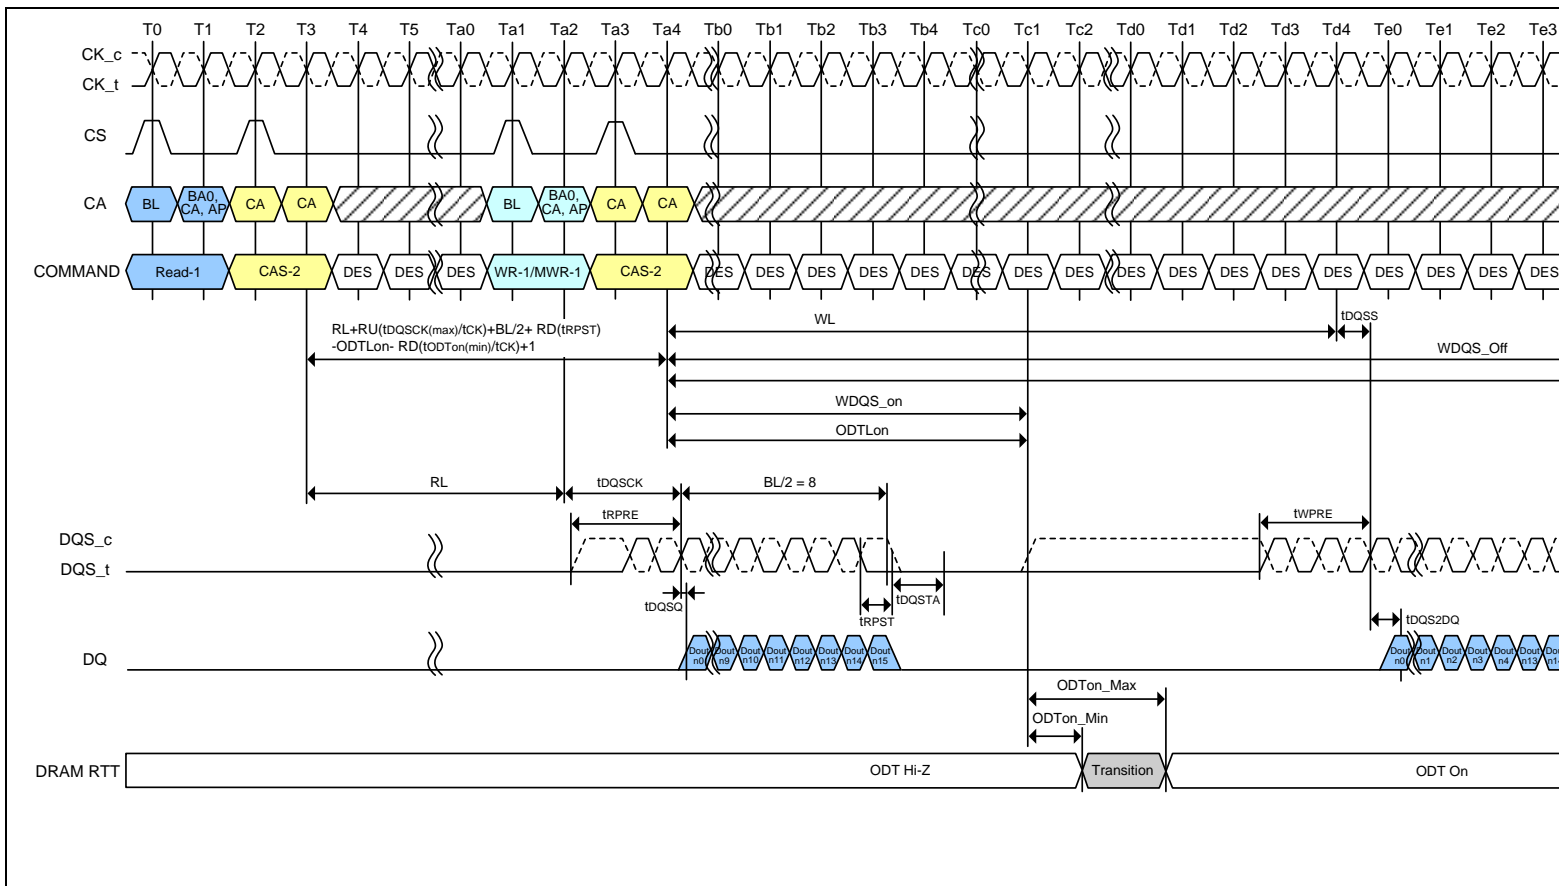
T0 T1 T2 T3 T4 T5 Ta0 Ta1 Ta2 Ta3 Ta4 Tb0 Tb1 Tb2 Tb3 Tb4 Tc0 Tc1 Tc2 Td0 Td1 Td2 Td3 Td4 Te0 Te1 Te2 Te3

CK_c
CK_t

CS

CA BL BA0, CA, AP CA CA BL BA0, CA, AP CA CA

COMMAND Read-1 CAS-2 DES DES DES WR-1/MWR-1 CAS-2 DES DES DES DES DES DES DES DES DES DES DES DES DES DES DES DES DES

RL+RU(tDQSCK(max)/tCK)+BL/2+ RD(tRPST) -ODTLon- RD(tODTon(min)/tCK)+1

WL

tDQSS

WDQS_Off

WDQS_on

ODTLon

RL

tDQSCK

BL/2 = 8

tRPRE

tWPRE

DQS_c
DQS_t

tDQSQ

tRPST

tDQSTA

tDQS2DQ

DQ Dout n0 Dout n9 Dout n10 Dout n11 Dout n12 Dout n13 Dout n14 Dout n15 Dout n0 Dout n1 Dout n2 Dout n3 Dout n4 Dout n13 Dout n1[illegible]

ODTon_Max

ODTon_Min

DRAM RTT ODT Hi-Z Transition ODT On